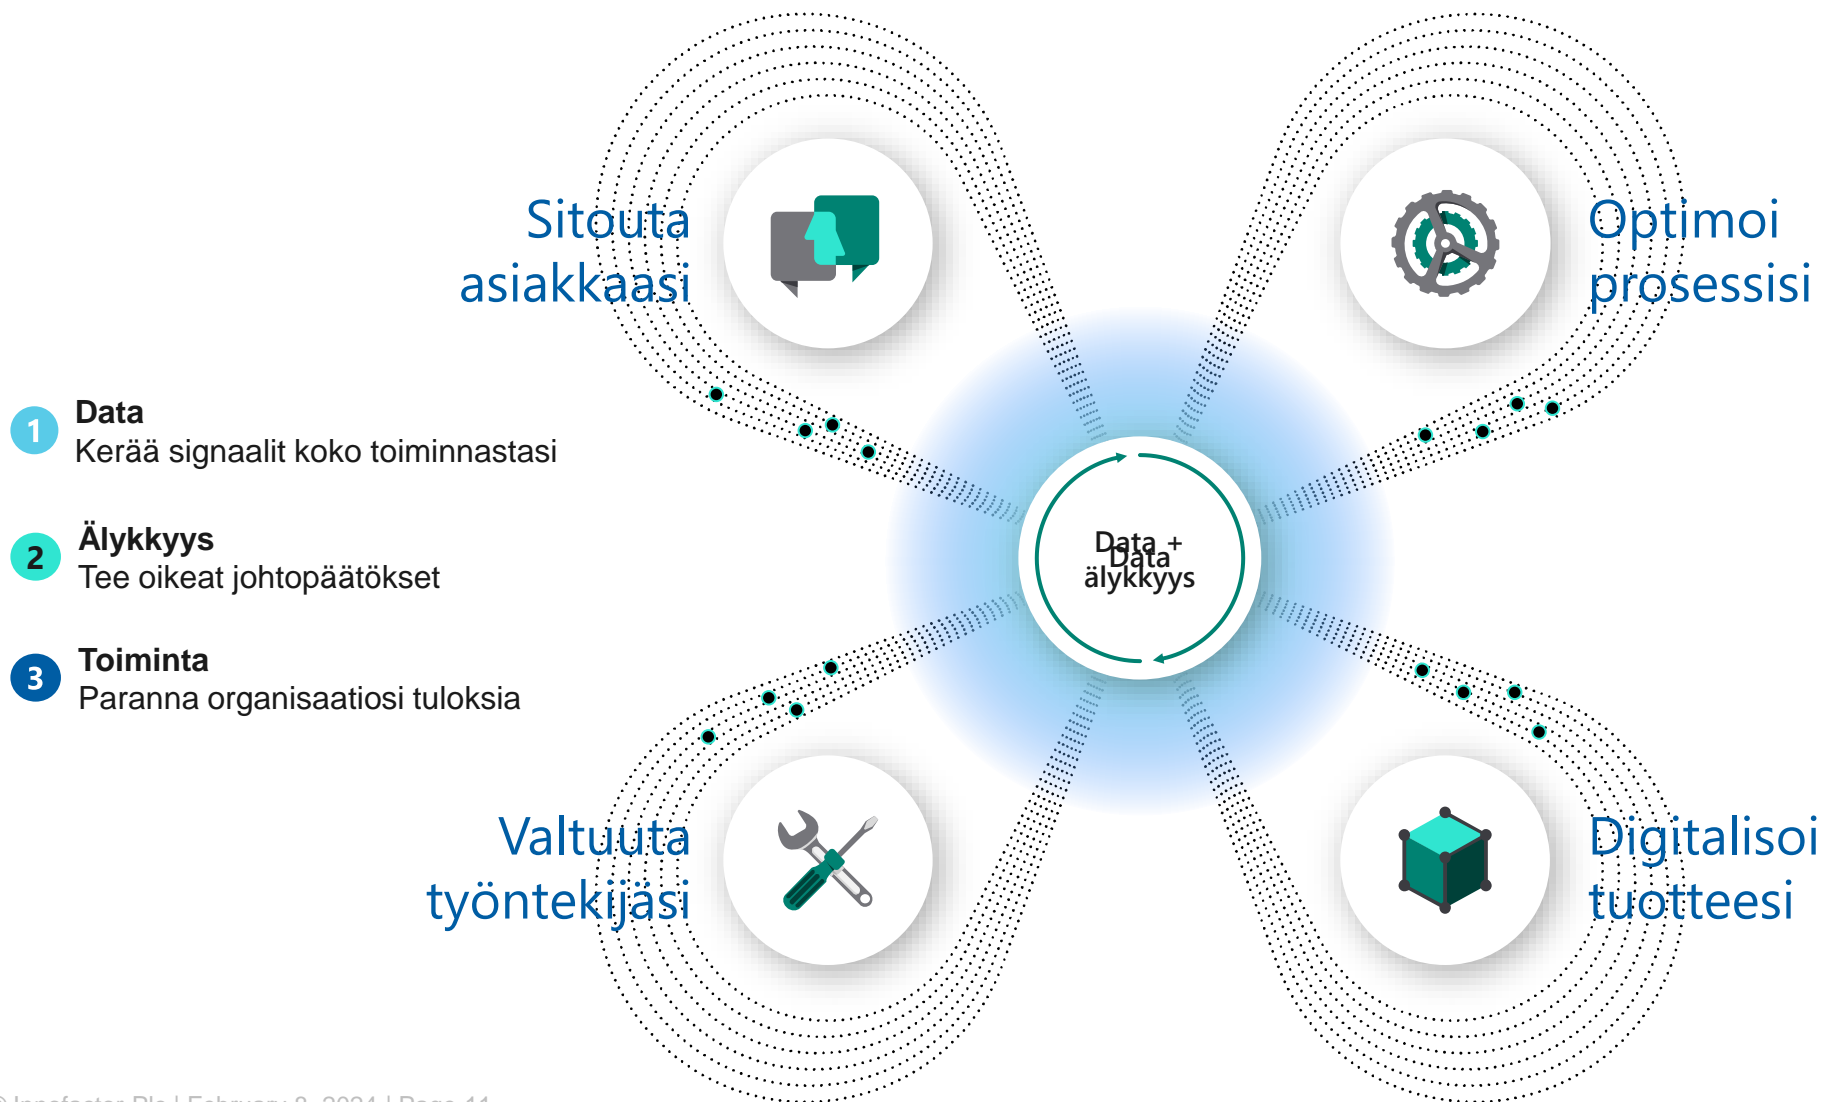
Sitouta asiakkaasi

Optimoi prosessisi

1 Data
Kerää signaalit koko toiminnastasi

2 Älykkyys
Tee oikeat johtopäätökset

3 Toiminta
Paranna organisaatiosi tuloksia

Data +
Data
älykkyys

Valtuuta työntekijäsi

Digitalisoi tuotteesi

© Innofactor Plc | February 8, 2024 | Page 11